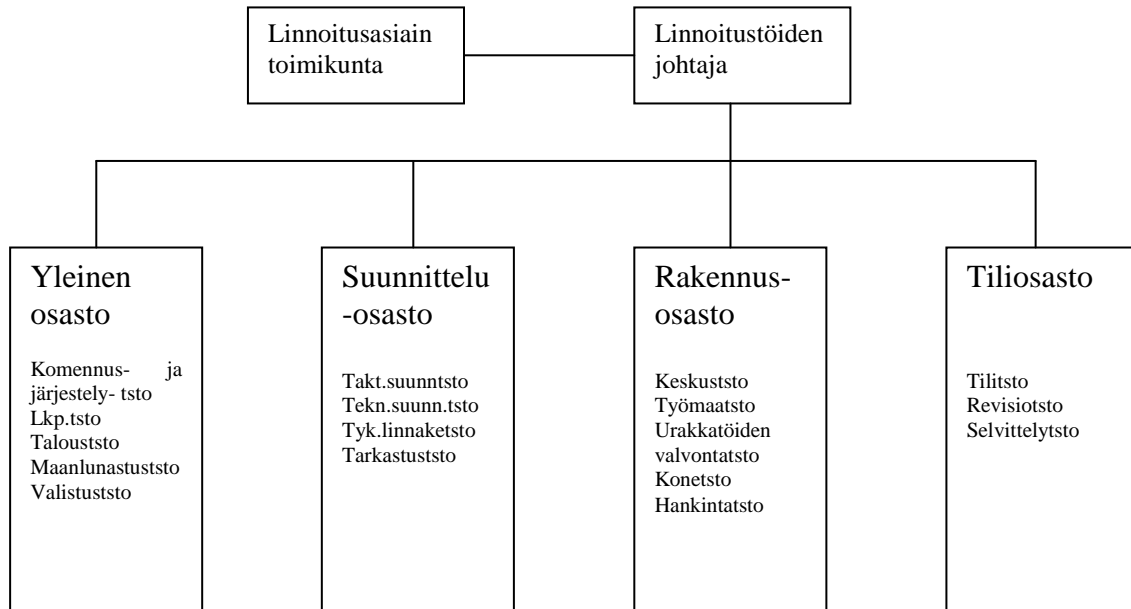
Linnoitusasiain toimikunta

Linnoitustöiden johtaja

Yleinen osasto

Komennus- ja järjestely- tsto
Lkp.tsto
Talouststo
Maanlunastuststo
Valistuststo

Suunnittelu -osasto

Takt.suunntsto
Tekn.suunn.tsto
Tyk.linnaketsto
Tarkastuststo

Rakennus-osasto

Keskuststo
Työmaatsto
Urakkatöiden valvontatsto
Konetsto
Hankintatsto

Tiliosasto

Tilitsto
Revisiotsto
Selvittelytsto